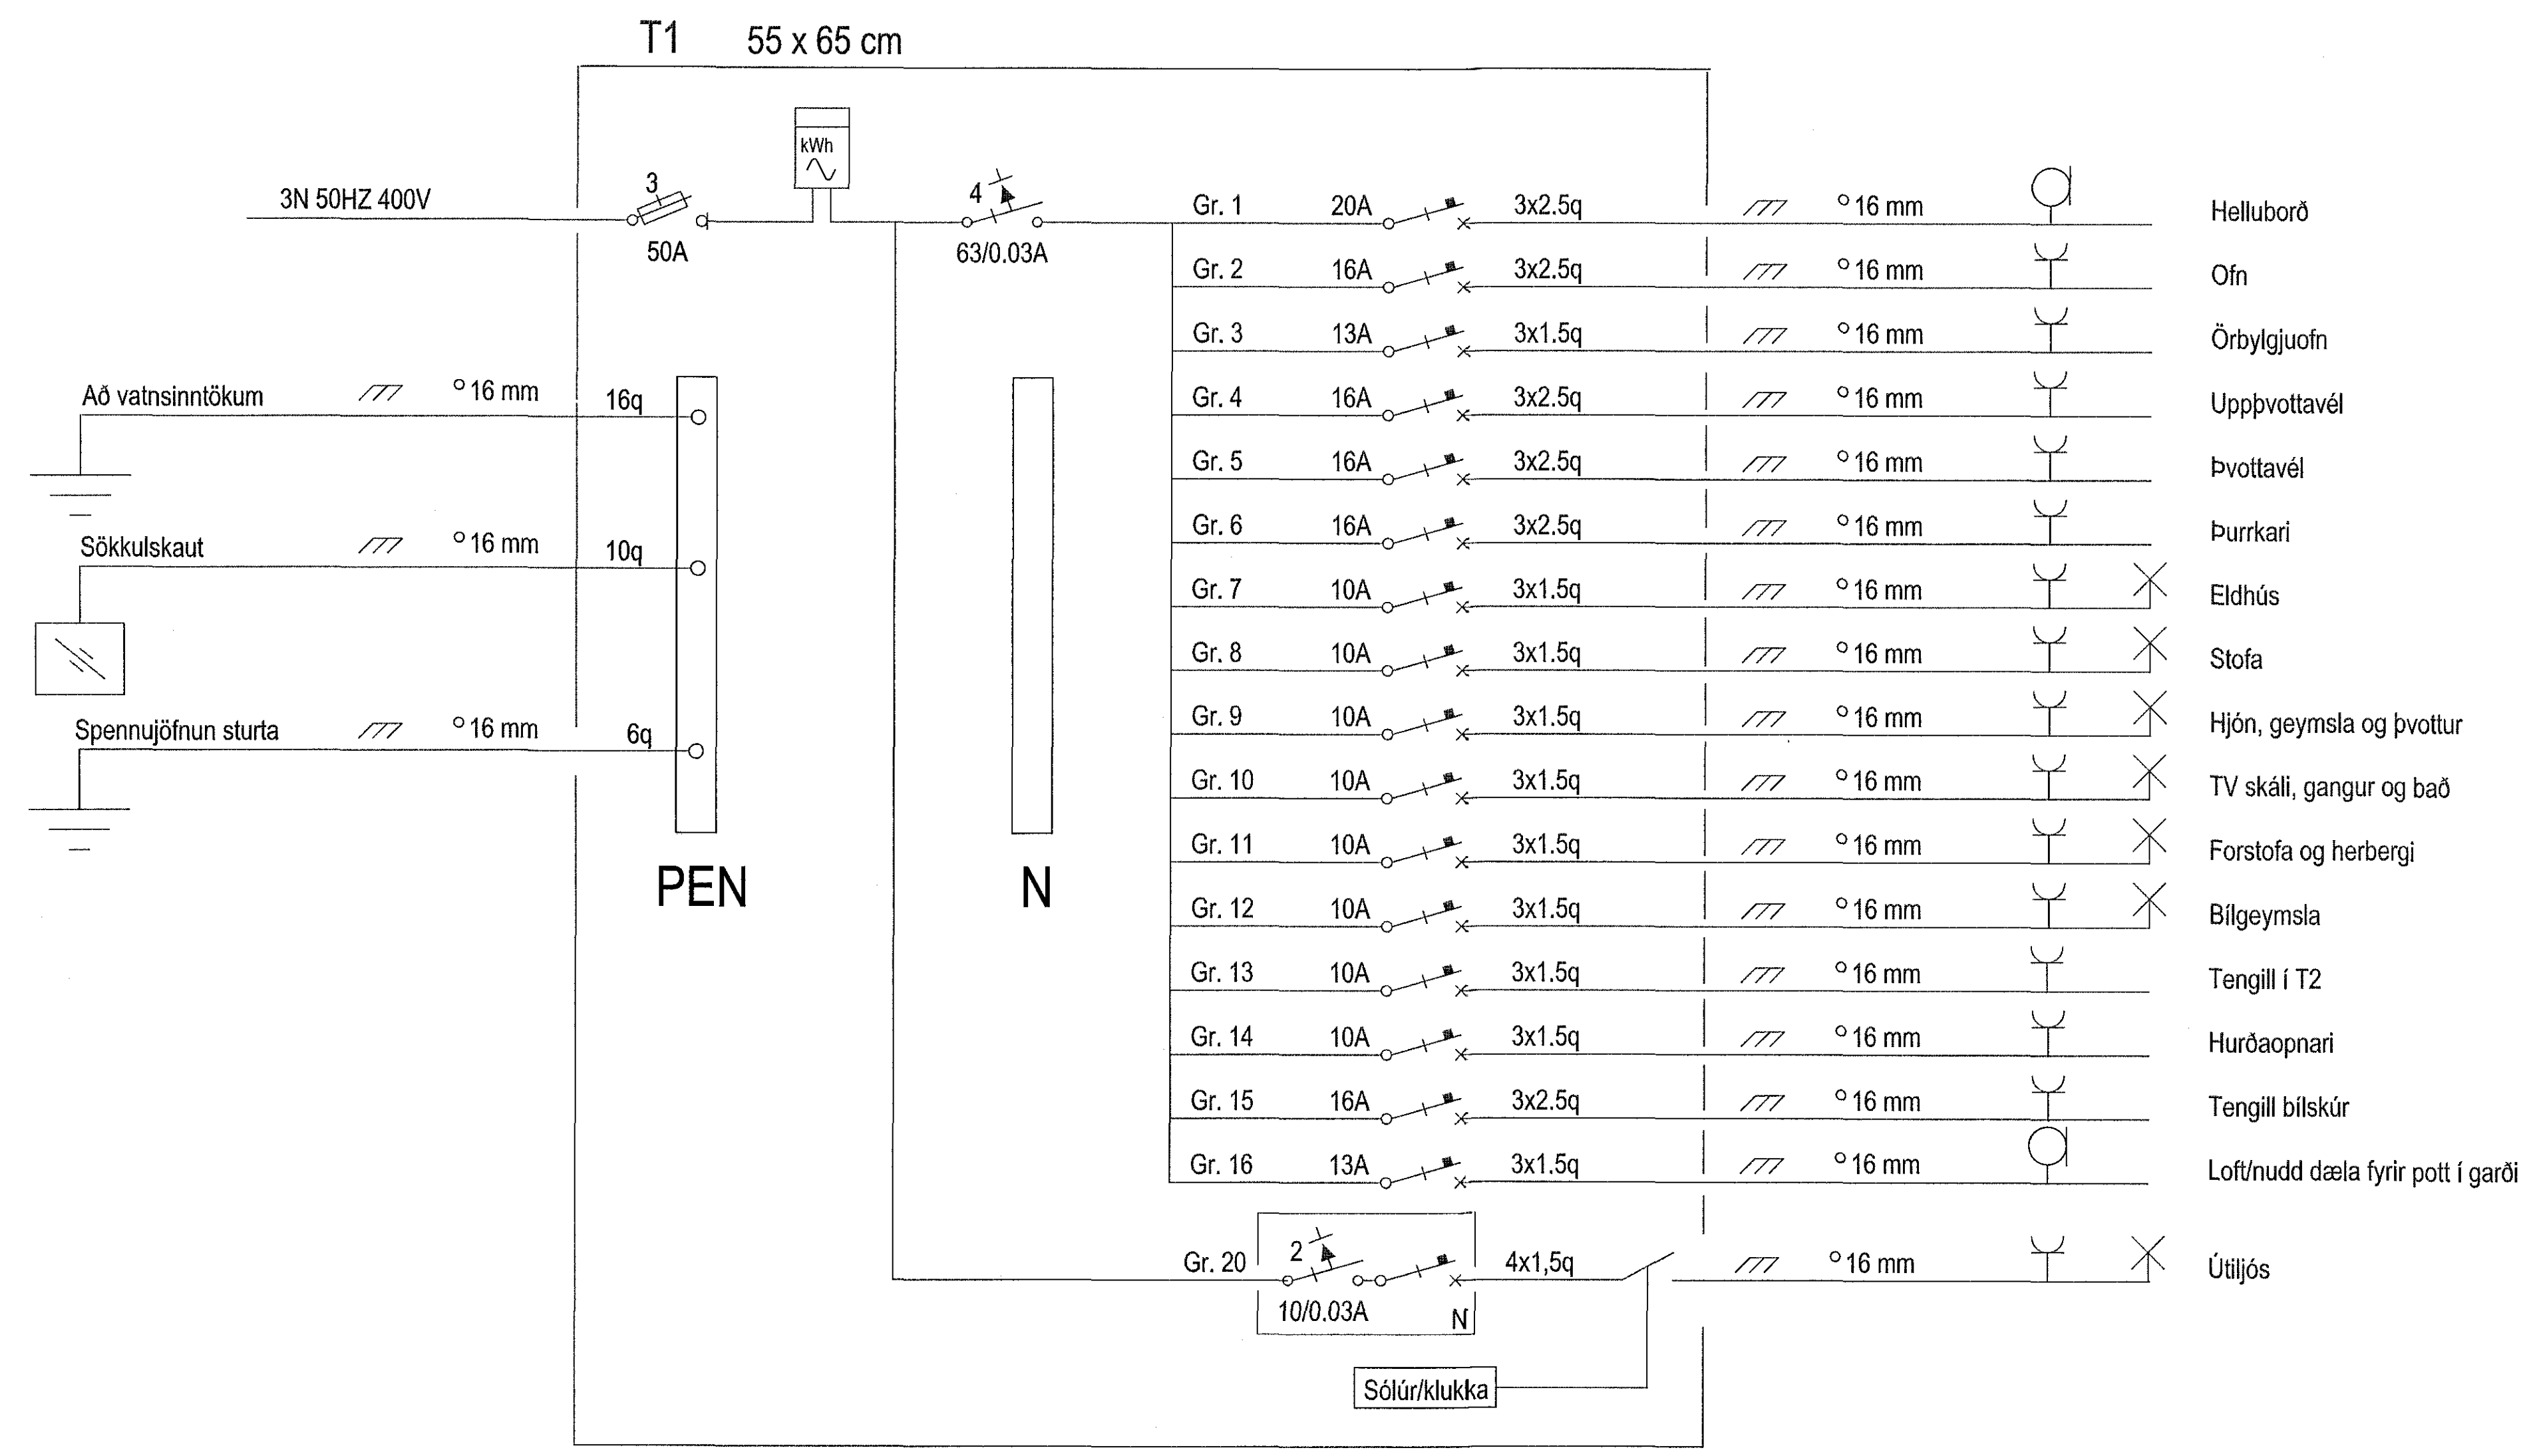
T1 55 x 65 cm

3N 50HZ 400V

3

50A

kWh

4

63/0.03A

| | | | | |
|---|---|---|---|---|
| Gr. 1 | 20A | 3x2.5q | °16 mm | Helluborð |
| Gr. 2 | 16A | 3x2.5q | °16 mm | Ofn |
| Gr. 3 | 13A | 3x1.5q | °16 mm | Örbylgjuofn |
| Gr. 4 | 16A | 3x2.5q | °16 mm | Uppþvottavél |
| Gr. 5 | 16A | 3x2.5q | °16 mm | Þvottavél |
| Gr. 6 | 16A | 3x2.5q | °16 mm | Þurrkari |
| Gr. 7 | 10A | 3x1.5q | °16 mm | Eldhús |
| Gr. 8 | 10A | 3x1.5q | °16 mm | Stofa |
| Gr. 9 | 10A | 3x1.5q | °16 mm | Hjón, geymsla og þvottur |
| Gr. 10 | 10A | 3x1.5q | °16 mm | TV skáli, gangur og bað |
| Gr. 11 | 10A | 3x1.5q | °16 mm | Forstofa og herbergi |
| Gr. 12 | 10A | 3x1.5q | °16 mm | Bílgeymsla |
| Gr. 13 | 10A | 3x1.5q | °16 mm | Tengill í T2 |
| Gr. 14 | 10A | 3x1.5q | °16 mm | Hurðaopnari |
| Gr. 15 | 16A | 3x2.5q | °16 mm | Tengill bílskúr |
| Gr. 16 | 13A | 3x1.5q | °16 mm | Loft/nudd dæla fyrir pott í garði |

Að vatnsinntökum °16 mm 16q

Sökkulskaut °16 mm 10q

Spennujöfnun sturta °16 mm 6q

PEN

N

Gr. 20 2 10/0.03A N 4x1,5q °16 mm Útiljós

Sólúr/klukka